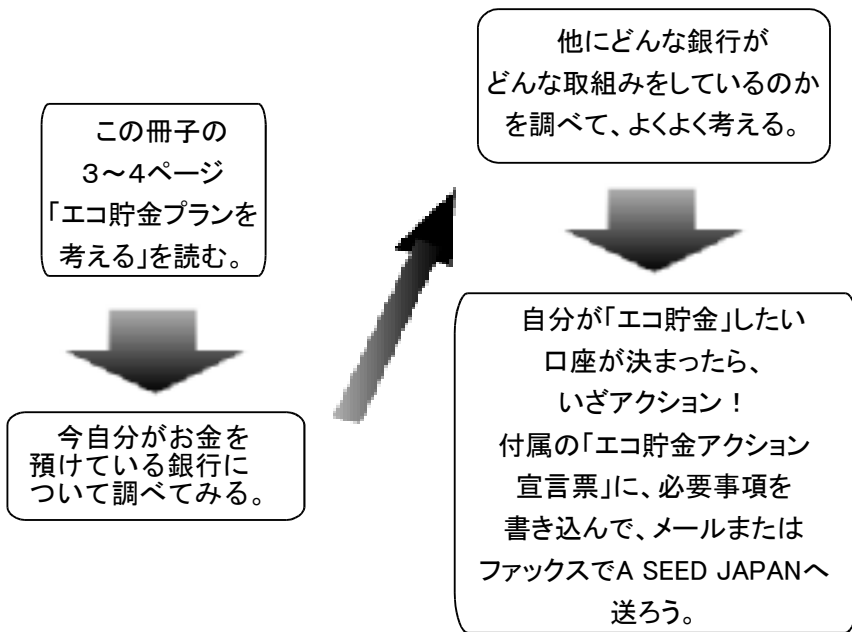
この冊子の
3～4ページ
「エコ貯金プランを
考える」を読む。

今自分がお金を
預けている銀行に
ついて調べてみる。

他にどんな銀行が
どんな取組みをしているのか
を調べて、よくよく考える。

自分が「エコ貯金」したい
口座が決まったら、
いざアクション！
付属の「エコ貯金アクション
宣言票」に、必要事項を
書き込んで、メールまたは
ファックスでA SEED JAPANへ
送ろう。